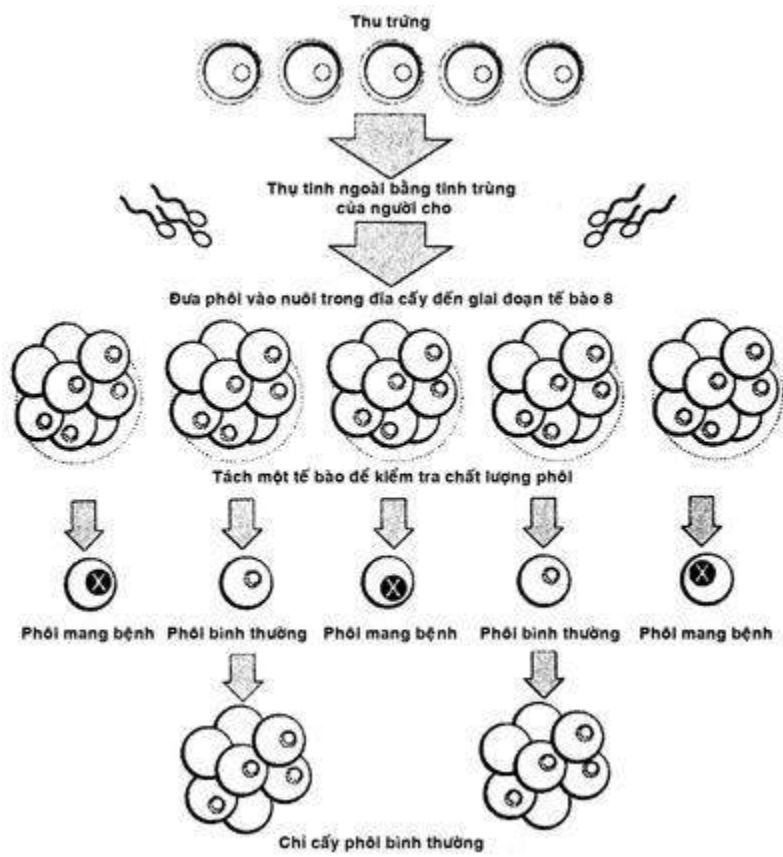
Thu trứng

Thụ tinh ngoài bằng tinh trùng của người cho

Đưa phôi vào nuôi trong đĩa cấy đến giai đoạn tế bào 8

Tách một tế bào để kiểm tra chất lượng phôi

Phôi mang bệnh

Phôi bình thường

Phôi mang bệnh

Phôi bình thường

Phôi mang bệnh

Chỉ cấy phôi bình thường